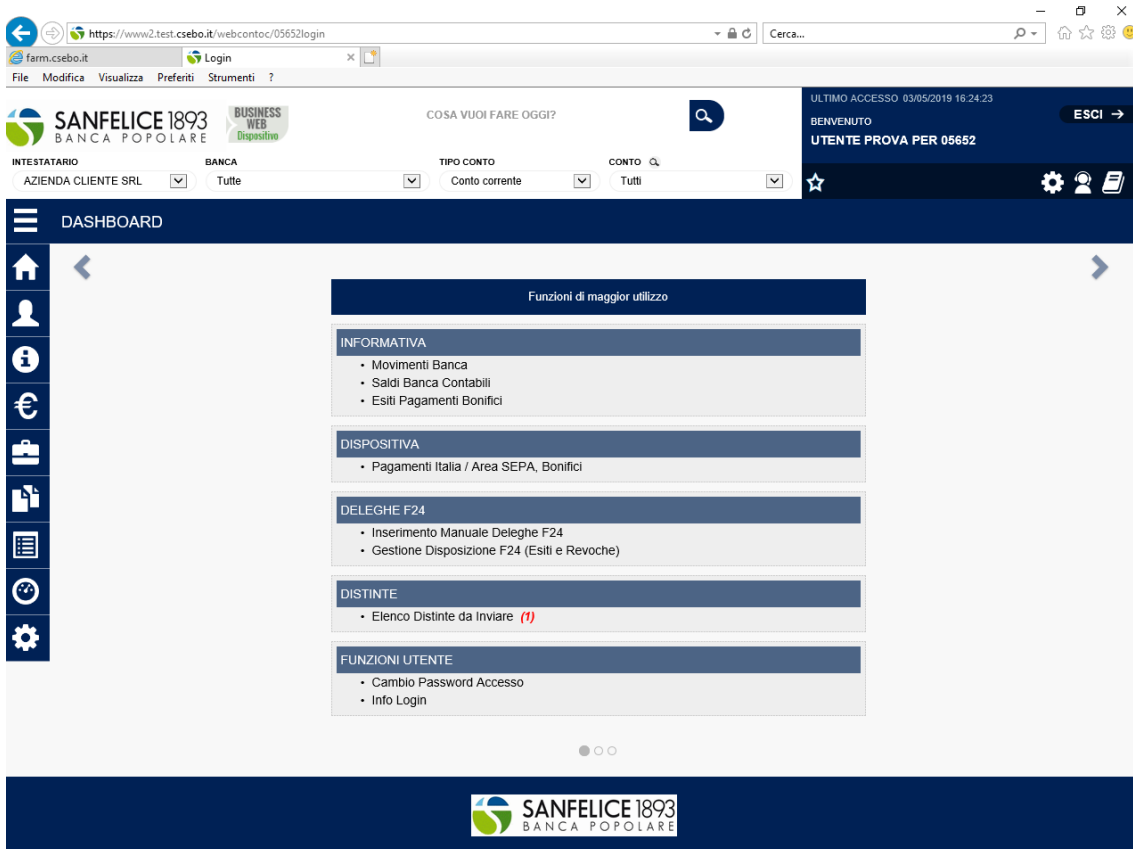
https://www2.test.csebo.it/webcontoc/05652login
Cerca...
farm.csebo.it
Login
File Modifica Visualizza Preferiti Strumenti ?

SANFELICE 1893
BANCA POPOLARE
BUSINESS WEB Dispositivo
COSA VUOI FARE OGGI?
ULTIMO ACCESSO 03/05/2019 16:24:23
BENVENUTO
UTENTE PROVA PER 05652
ESCI →

INTESTATARIO
AZIENDA CLIENTE SRL
BANCA
Tutte
TIPO CONTO
Conto corrente
CONTO
Tutti

DASHBOARD

Funzioni di maggior utilizzo

INFORMATIVA
• Movimenti Banca
• Saldi Banca Contabili
• Esiti Pagamenti Bonifici

DISPOSITIVA
• Pagamenti Italia / Area SEPA, Bonifici

DELEGHE F24
• Inserimento Manuale Deleghe F24
• Gestione Disposizione F24 (Esiti e Revoche)

DISTINTE
• Elenco Distinte da Inviare (1)

FUNZIONI UTENTE
• Cambio Password Accesso
• Info Login

SANFELICE 1893
BANCA POPOLARE